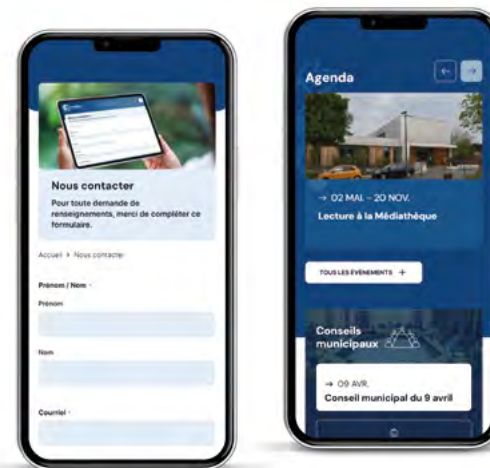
Nous contacter

Pour toute demande de renseignements, merci de compléter ce formulaire.

Accueil > Nous contacter

Prénom / Nom *

Prénom

Nom

Courriel *

Agenda

→ 02 MAI - 20 NOV.

Lecture à la Médiathèque

TOUS LES ÉVÉNEMENTS +

Conseils municipaux

→ 09 AVR.

Conseil municipal du 9 avril